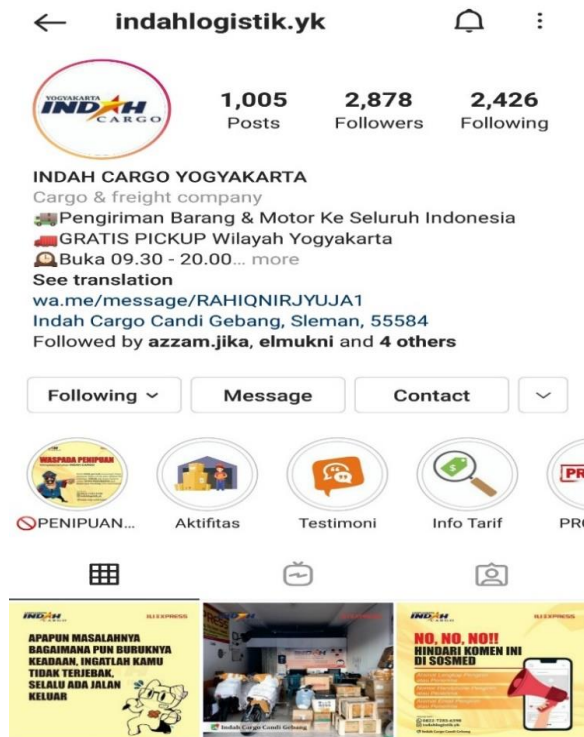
← indahlogistik.yk

YOGYAKARTA INDAH CARGO

1,005 Posts
2,878 Followers
2,426 Following

INDAH CARGO YOGYAKARTA
Cargo & freight company
🚚Pengiriman Barang & Motor Ke Seluruh Indonesia
🚚GRATIS PICKUP Wilayah Yogyakarta
⏰Buka 09.30 - 20.00... more
See translation
wa.me/message/RAHIQNIRJYUJA1
Indah Cargo Candi Gebang, Sleman, 55584
Followed by azzam.jika, elmukni and 4 others

Following ⌄ Message Contact ⌄

WASPADA PENIPUAN
🚫PENIPUAN... Aktifitas Testimoni Info Tarif PR

INDAH CARGO ILI EXPRESS
APAPUN MASALAHNYA BAGAIMANA PUN BURUKNYA KEADAAN, INGATLAH KAMU TIDAK TERJEBAK, SELALU ADA JALAN KELUAR

Indah Cargo Candi Gebang

INDAH CARGO ILI EXPRESS
NO, NO, NO!!
HINDARI KOMEN INI DI SOSMED
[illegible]